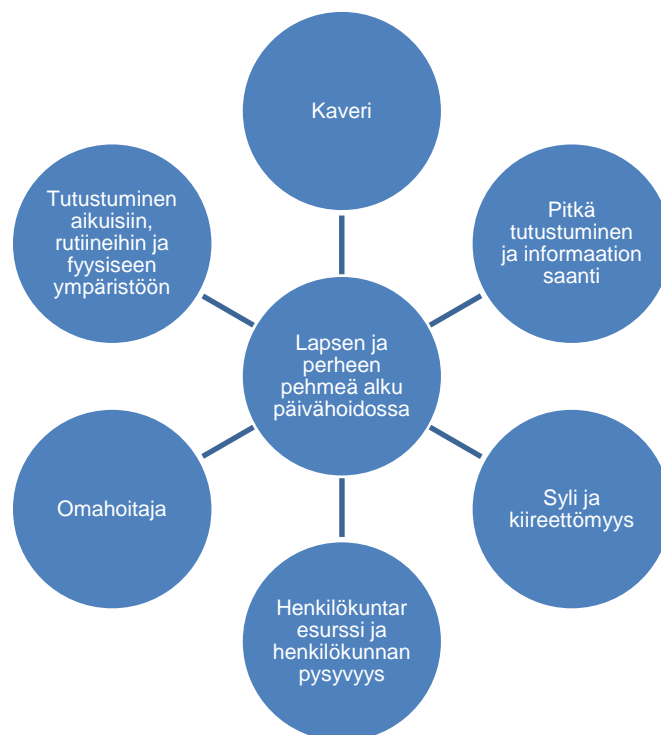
Kaveri

Tutustuminen aikuisiin, rutiineihin ja fyysiseen ympäristöön

Pitkä tutustuminen ja informaation saanti

Lapsen ja perheen pehmeä alku päivähoidossa

Omahoitaja

Syli ja kiireettömyys

Henkilökuntaresurssi ja henkilökunnan pysyvyys